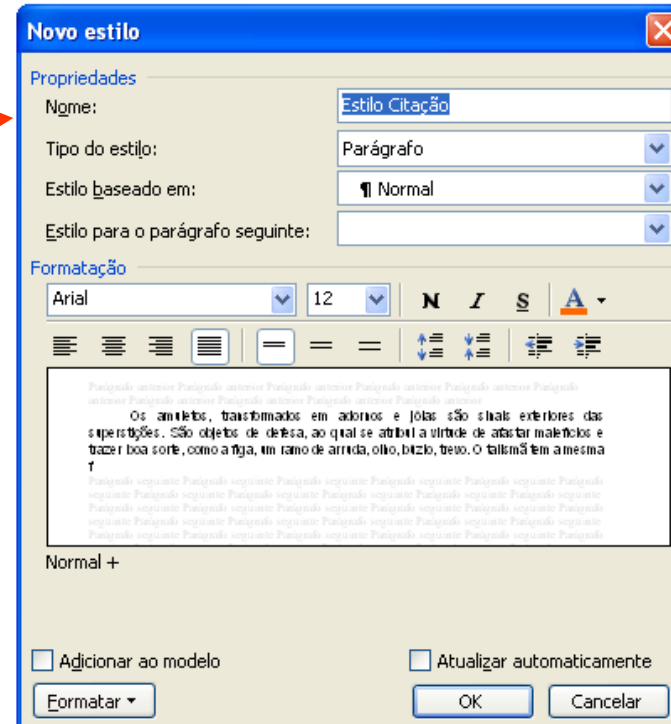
Novo estilo

Propriedades

Nome: Estilo Citação

Tipo do estilo: Parágrafo

Estilo baseado em: ¶ Normal

Estilo para o parágrafo seguinte:

Formatação

Arial 12 N I S A

Parágrafo anterior Parágrafo anterior Parágrafo anterior Parágrafo anterior Parágrafo anterior Parágrafo anterior Parágrafo anterior Parágrafo anterior Parágrafo anterior Parágrafo anterior

Os amuletos, transformados em adornos e jóias são sinais exteriores das superstições. São objetos de defesa, ao qual se atribui a virtude de afastar malefícios e trazer boa sorte, como a figa, um ramo de arruda, olho, búzio, trevo. O talismã tem a mesma f

Parágrafo seguinte Parágrafo seguinte Parágrafo seguinte Parágrafo seguinte Parágrafo seguinte Parágrafo seguinte Parágrafo seguinte Parágrafo seguinte Parágrafo seguinte Parágrafo seguinte Parágrafo seguinte Parágrafo seguinte Parágrafo seguinte Parágrafo seguinte Parágrafo seguinte Parágrafo seguinte Parágrafo seguinte Parágrafo seguinte Parágrafo seguinte Parágrafo seguinte Parágrafo seguinte Parágrafo seguinte Parágrafo seguinte Parágrafo seguinte Parágrafo seguinte Parágrafo seguinte Parágrafo seguinte Parágrafo seguinte Parágrafo seguinte Parágrafo seguinte Parágrafo seguinte Parágrafo seguinte Parágrafo seguinte Parágrafo seguinte Parágrafo seguinte

Normal +

Adicionar ao modelo

Atualizar automaticamente

Formatar ▾

OK

Cancelar